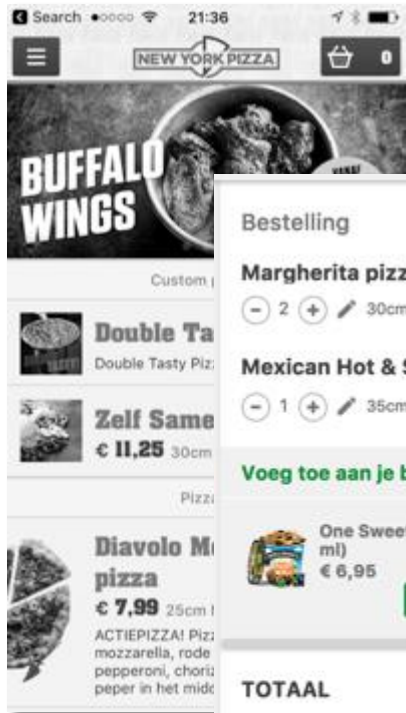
Search ●○○○○ 21:36

NEW YORK PIZZA

0

BUFFALO WINGS

Custom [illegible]

Double Ta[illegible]
Double Tasty Piz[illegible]

Zelf Same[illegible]
€ 11,25 30cm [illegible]

Pizz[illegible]

Diavolo M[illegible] pizza
€ 7,99 25cm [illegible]
ACTIEPIZZA! Piz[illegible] mozzarella, rode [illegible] pepperoni, choriz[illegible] peper in het midd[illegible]

Bestelling

Margherita pizz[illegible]
2 30cm

Mexican Hot & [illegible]
1 35cm

Voeg toe aan je b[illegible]

One Swee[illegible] ml)
€ 6,95

TOTAAL